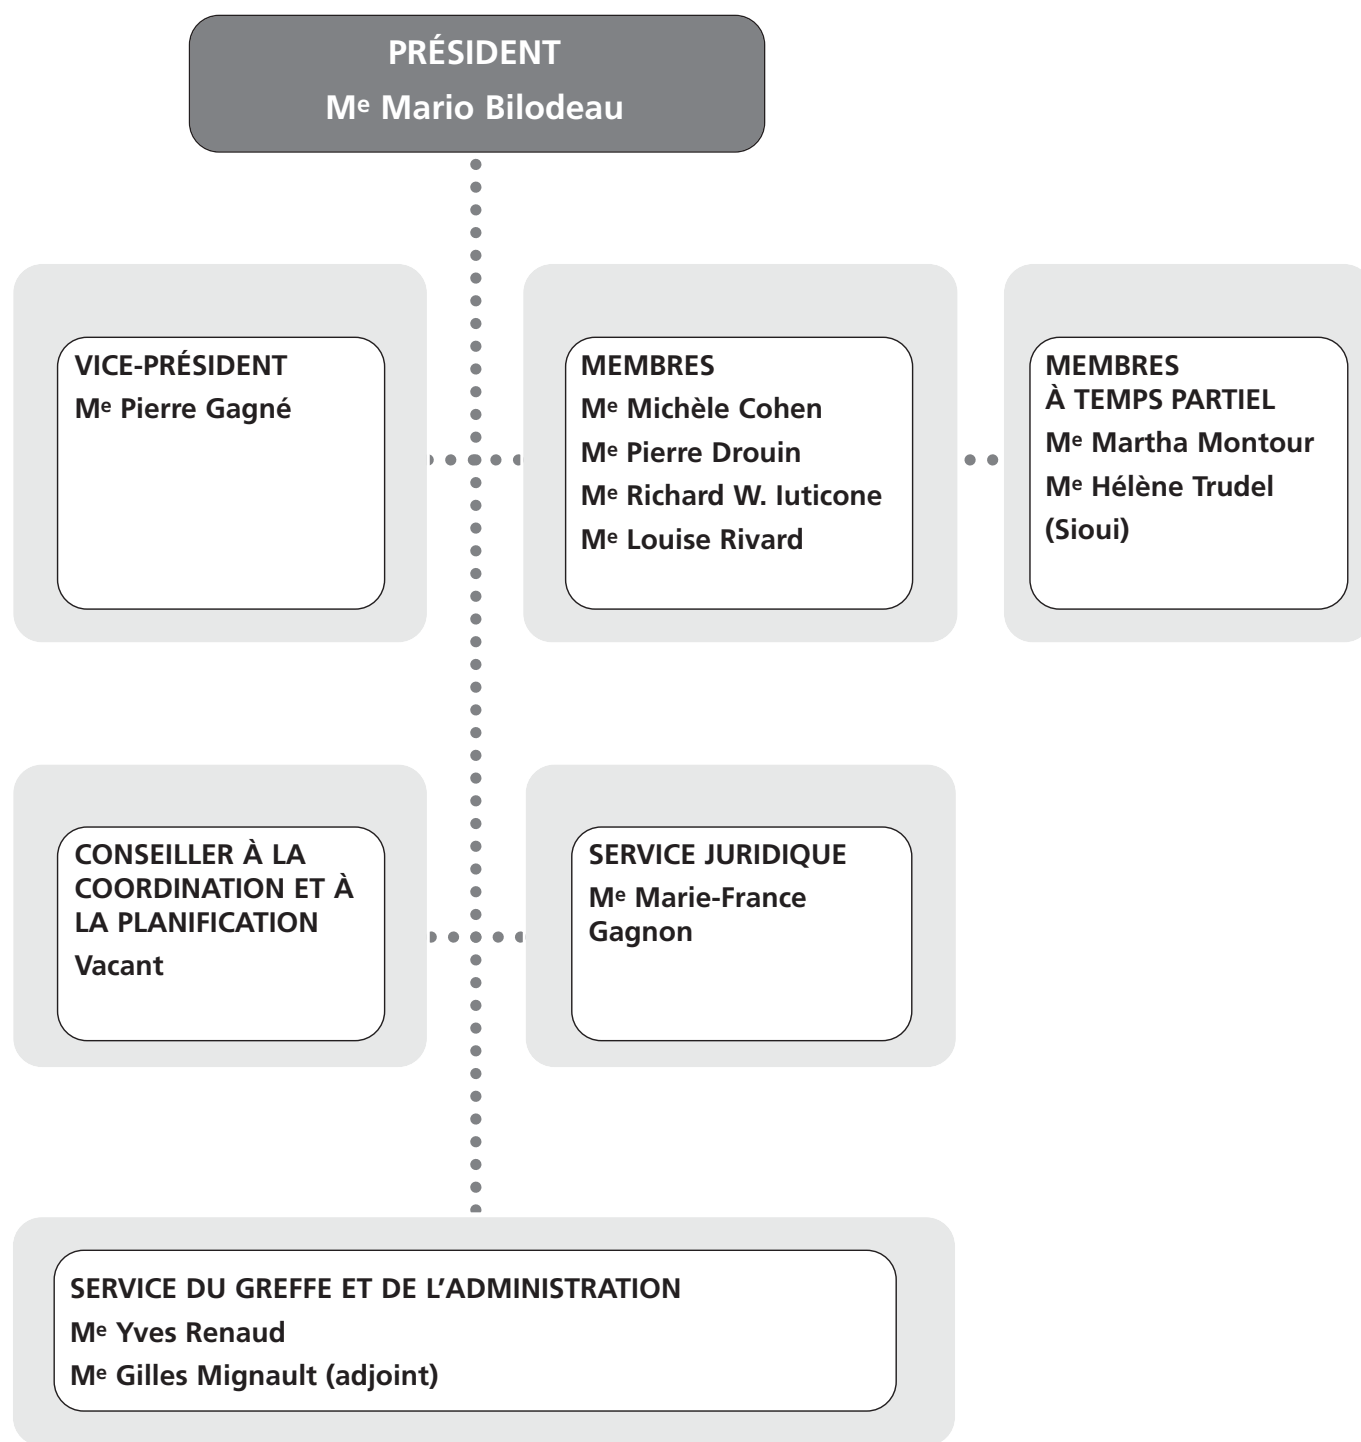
PRÉSIDENT
M$^e$ Mario Bilodeau

VICE-PRÉSIDENT
M$^e$ Pierre Gagné

MEMBRES
M$^e$ Michèle Cohen
M$^e$ Pierre Drouin
M$^e$ Richard W. Iuticone
M$^e$ Louise Rivard

MEMBRES
À TEMPS PARTIEL
M$^e$ Martha Montour
M$^e$ Hélène Trudel (Sioui)

CONSEILLER À LA COORDINATION ET À LA PLANIFICATION
Vacant

SERVICE JURIDIQUE
M$^e$ Marie-France Gagnon

SERVICE DU GREFFE ET DE L'ADMINISTRATION
M$^e$ Yves Renaud
M$^e$ Gilles Mignault (adjoint)